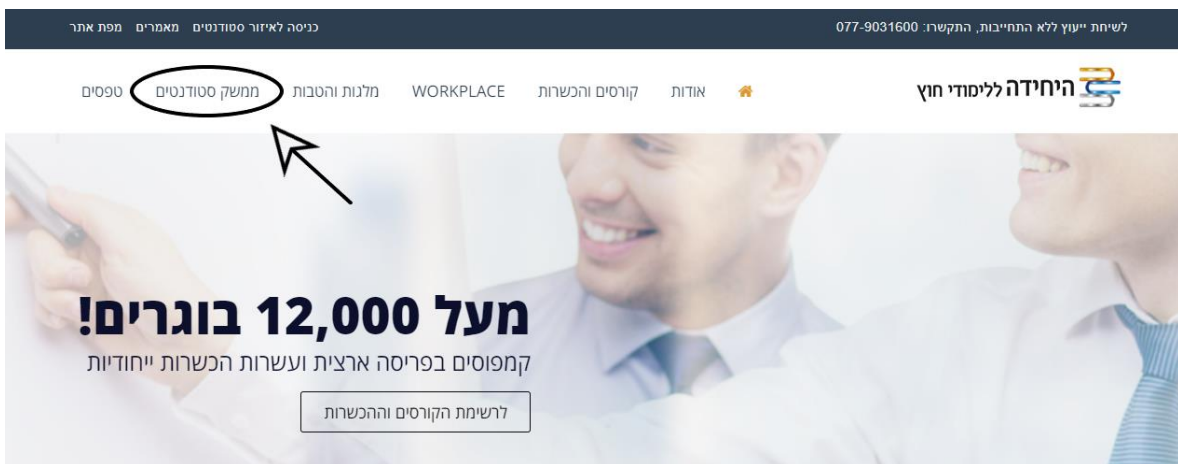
לשיחת ייעוץ ללא התחייבות, התקשרו: 077-9031600

כניסה לאיזור סטודנטים מאמרים מפת אתר

היחידה ללימודי חוץ

אודות קורסים והכשרות WORKPLACE מלגות והטבות ממשק סטודנטים טפסים

מעל 12,000 בוגרים!

קמפוסים בפריסה ארצית ועשרות הכשרות ייחודיות

לרשימת הקורסים וההכשרות